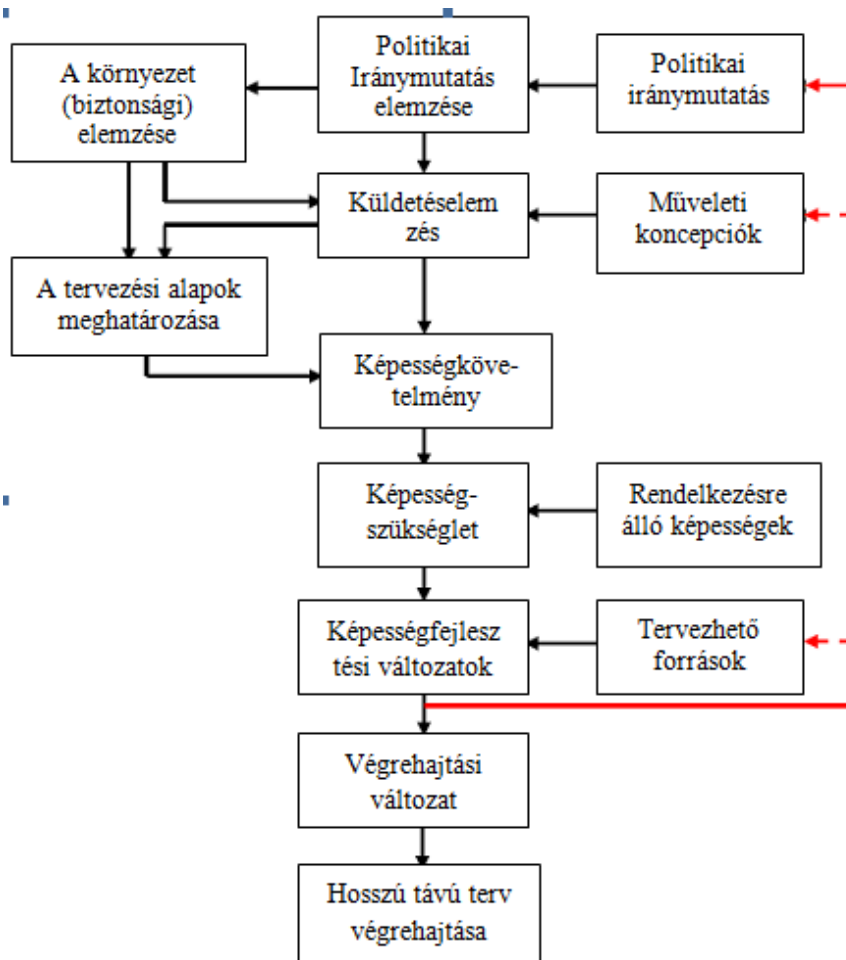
A környezet (biztonsági) elemzése

Politikai Iránymutatás elemzése

Politikai iránymutatás

Küldetéselemzés

Műveleti koncepciók

A tervezési alapok meghatározása

Képességkövetelmény

Képesség-szükséglet

Rendelkezésre álló képességek

Képességfejlesztési változatok

Tervezhető források

Végrehajtási változat

Hosszú távú terv végrehajtása